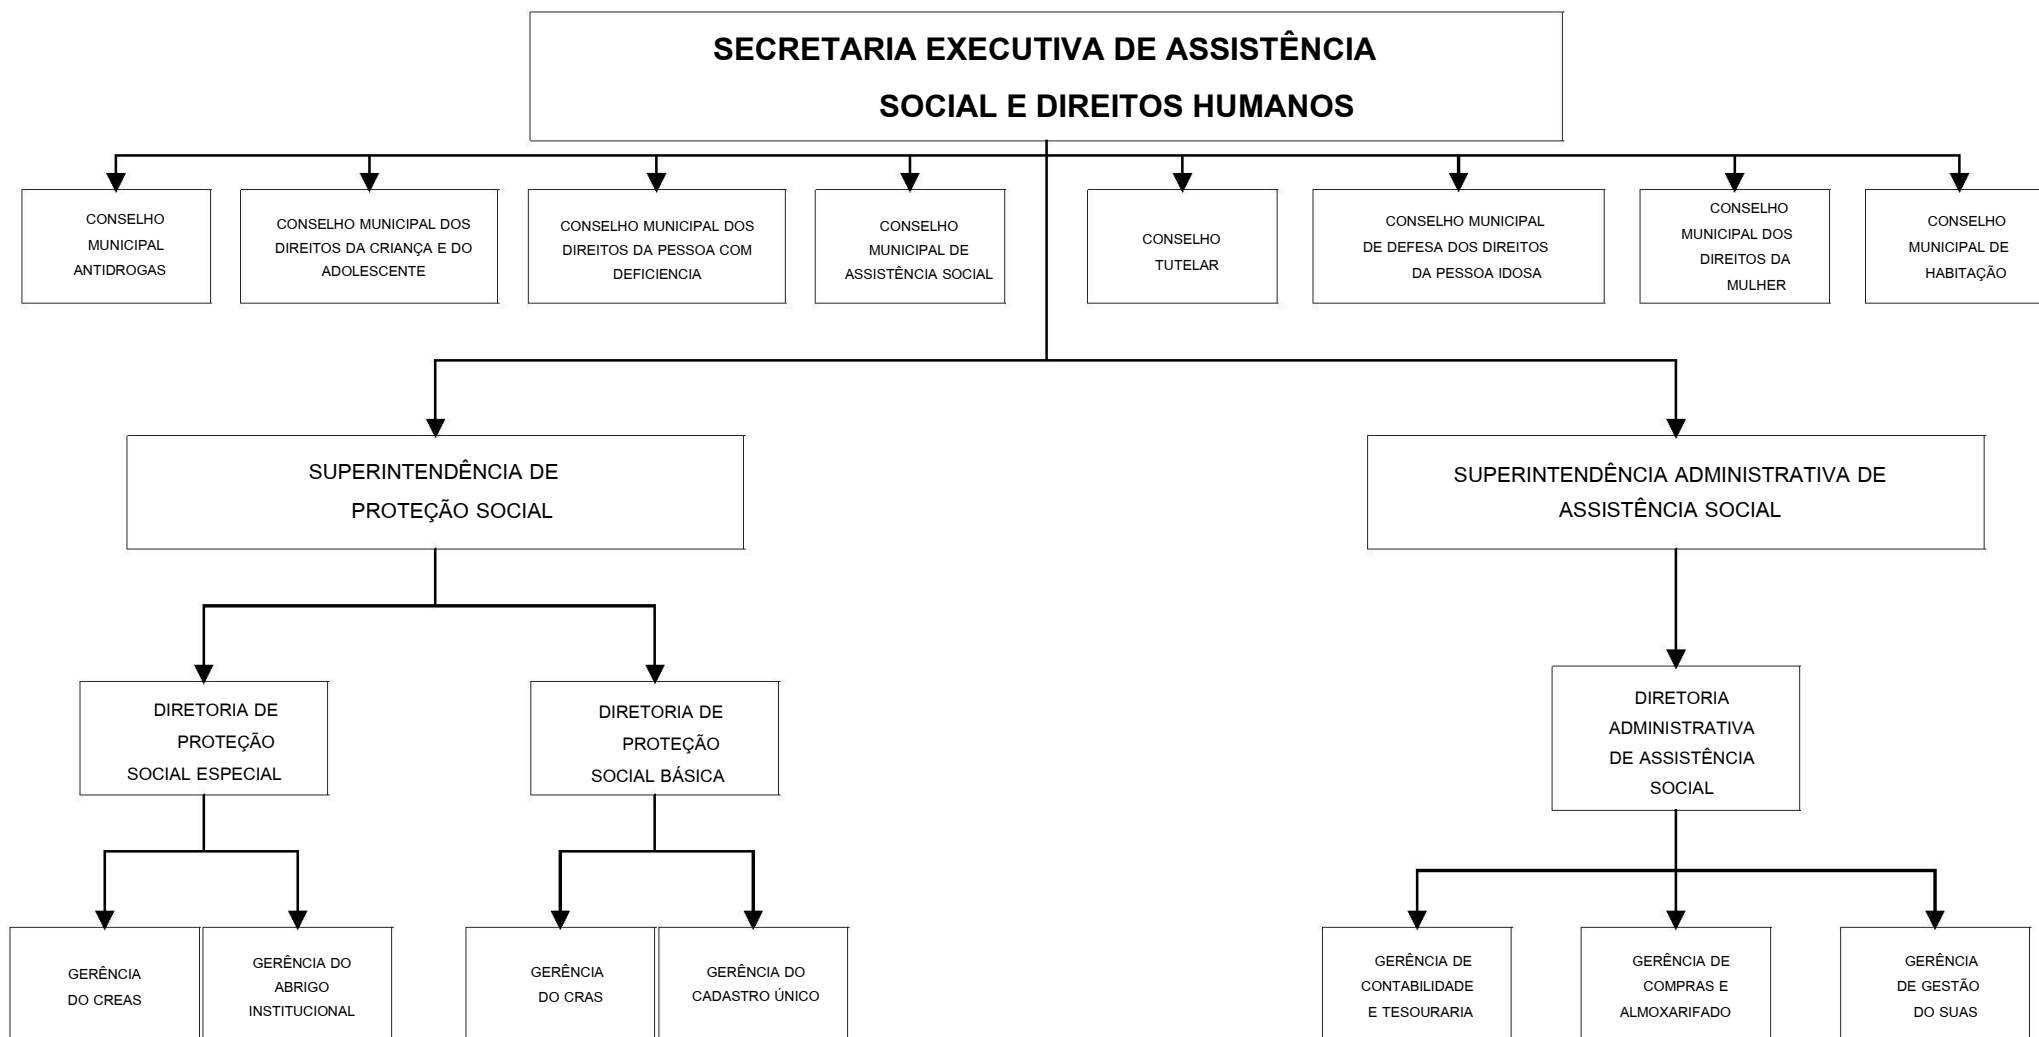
SECRETARIA EXECUTIVA DE ASSISTÊNCIA SOCIAL E DIREITOS HUMANOS

CONSELHO MUNICIPAL ANTIDROGAS

CONSELHO MUNICIPAL DOS DIREITOS DA CRIANÇA E DO ADOLESCENTE

CONSELHO MUNICIPAL DOS DIREITOS DA PESSOA COM DEFICIENCIA

CONSELHO MUNICIPAL DE ASSISTÊNCIA SOCIAL

CONSELHO TUTELAR

CONSELHO MUNICIPAL DE DEFESA DOS DIREITOS DA PESSOA IDOSA

CONSELHO MUNICIPAL DOS DIREITOS DA MULHER

CONSELHO MUNICIPAL DE HABITAÇÃO

SUPERINTENDÊNCIA DE PROTEÇÃO SOCIAL

SUPERINTENDÊNCIA ADMINISTRATIVA DE ASSISTÊNCIA SOCIAL

DIRETORIA DE PROTEÇÃO SOCIAL ESPECIAL

DIRETORIA DE PROTEÇÃO SOCIAL BÁSICA

DIRETORIA ADMINISTRATIVA DE ASSISTÊNCIA SOCIAL

GERÊNCIA DO CREAS

GERÊNCIA DO ABRIGO INSTITUCIONAL

GERÊNCIA DO CRAS

GERÊNCIA DO CADASTRO ÚNICO

GERÊNCIA DE CONTABILIDADE E TESOURARIA

GERÊNCIA DE COMPRAS E ALMOXARIFADO

GERÊNCIA DE GESTÃO DO SUAS